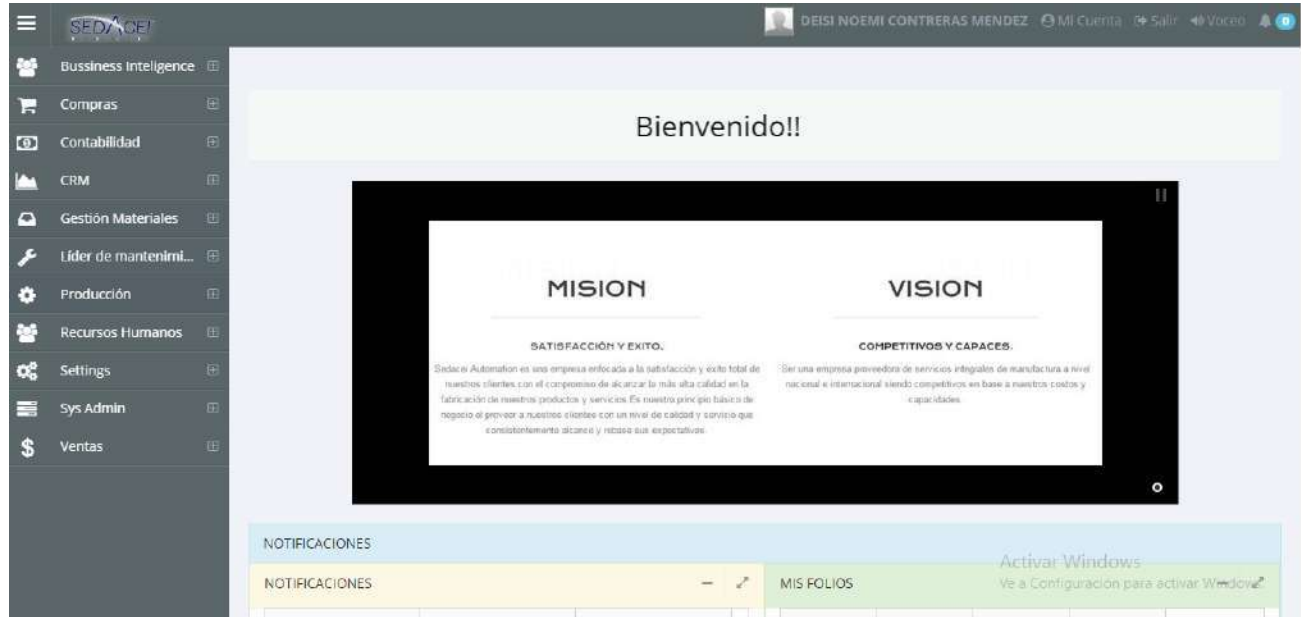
SEDACEI

DEISI NOEMI CONTRERAS MENDEZ Mi Cuenta Salir Voceo 0

Bussiness Inteligence
Compras
Contabilidad
CRM
Gestión Materiales
Líder de mantenimi...
Producción
Recursos Humanos
Settings
Sys Admin
Ventas

Bienvenido!!

MISION

SATISFACCIÓN Y EXITO.

Sedacei Automation es una empresa enfocada a la satisfacción y éxito total de nuestros clientes con el compromiso de alcanzar la más alta calidad en la fabricación de nuestros productos y servicios. Es nuestro principio básico de negocio el proveer a nuestros clientes con un nivel de calidad y servicio que consistentemente alcance y rebase sus expectativas.

VISION

COMPETITIVOS Y CAPACES.

Ser una empresa proveedora de servicios integrales de manufactura a nivel nacional e internacional siendo competitivos en base a nuestros costos y capacidades.

NOTIFICACIONES

NOTIFICACIONES

MIS FOLIOS

Activar Windows
Ve a Configuración para activar Windows.